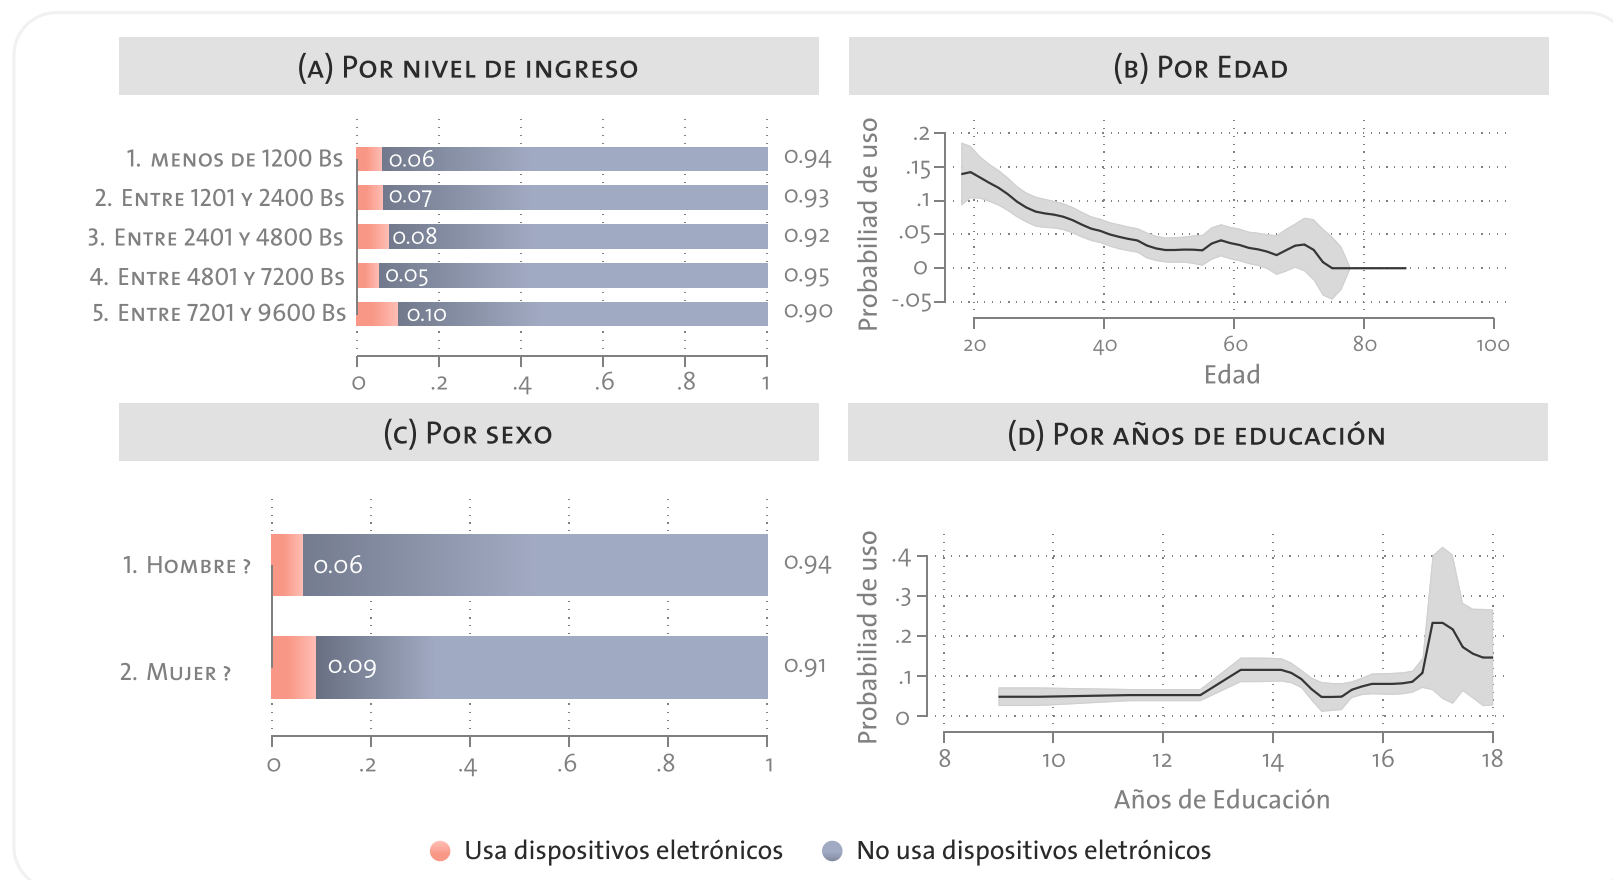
(A) Por nivel de ingreso

| | | |
|---|---|---|
| 1. menos de 1200 Bs | 0.06 | 0.94 |
| 2. Entre 1201 y 2400 Bs | 0.07 | 0.93 |
| 3. Entre 2401 y 4800 Bs | 0.08 | 0.92 |
| 4. Entre 4801 y 7200 Bs | 0.05 | 0.95 |
| 5. Entre 7201 y 9600 Bs | 0.10 | 0.90 |

0 .2 .4 .6 .8 1

(B) Por Edad

Probabiliad de uso

.2 .15 .1 .05 0 -.05

20 40 60 80 100

Edad

(C) Por sexo

| | | |
|---|---|---|
| 1. Hombre ? | 0.06 | 0.94 |
| 2. Mujer ? | 0.09 | 0.91 |

0 .2 .4 .6 .8 1

(D) Por años de educación

Probabiliad de uso

.4 .3 .2 .1 0

8 10 12 14 16 18

Años de Educación

Usa dispositivos eletrónicos No usa dispositivos eletrónicos